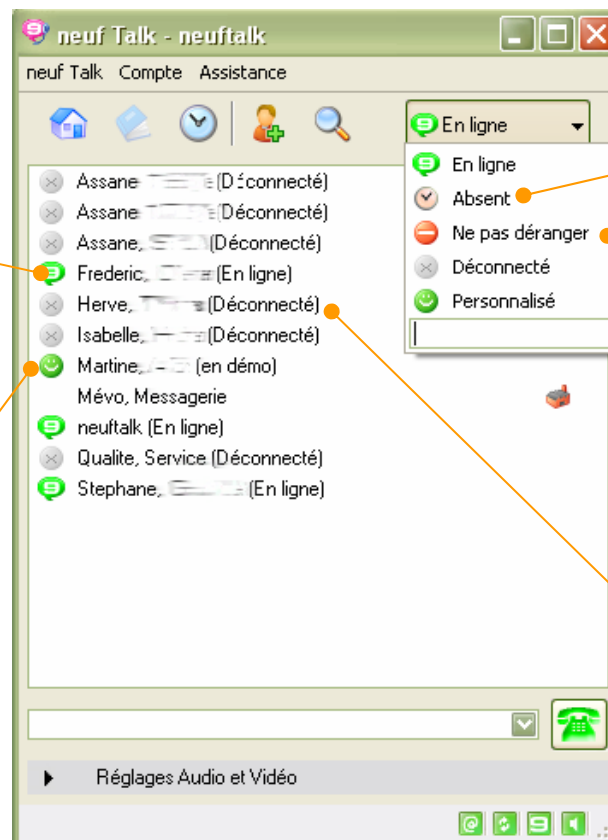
neuf Talk - neuftalk

neuf Talk Compte Assistance

En ligne

En ligne
Absent
Ne pas déranger
Déconnecté
Personnalisé

Assane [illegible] (Déconnecté)
Assane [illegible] (Déconnecté)
Assane, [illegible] (Déconnecté)
Frederic, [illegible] (En ligne)
Herve, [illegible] (Déconnecté)
Isabelle, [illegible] (Déconnecté)
Martine, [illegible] (en démo)
Mévo, Messagerie
neuftalk (En ligne)
Qualite, Service (Déconnecté)
Stephane, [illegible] (En ligne)

Réglages Audio et Vidéo